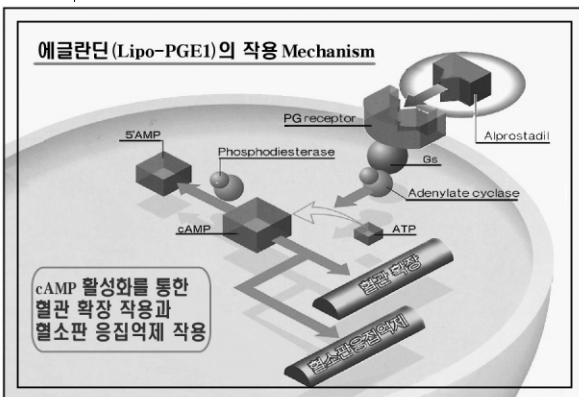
에글란딘(Lipo-PGE1)의 작용 Mechanism

PG receptor

Alprostadil

5'AMP

Phosphodiesterase

Gs

Adenylate cyclase

cAMP

ATP

cAMP 활성화를 통한 혈관 확장 작용과 혈소판 응집억제 작용

혈관 확장

혈소판응집억제